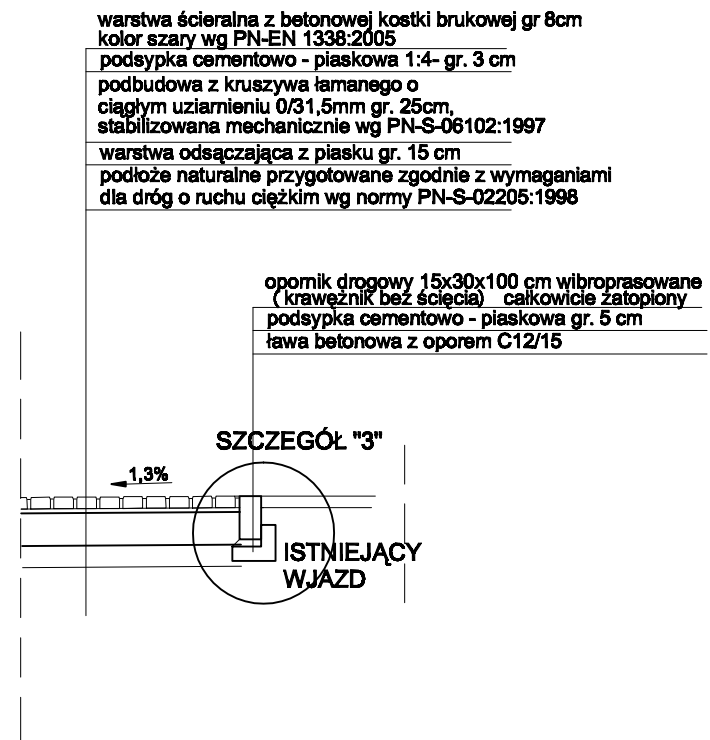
warstwa ścieralna z betonowej kostki brukowej gr 8cm kolor szary wg PN-EN 1338:2005

podsypka cementowo - piaskowa 1:4- gr. 3 cm

podbudowa z kruszywa łamanego o ciągłym uziarnieniu 0/31,5mm gr. 25cm, stabilizowana mechanicznie wg PN-S-06102:1997

warstwa odsączająca z piasku gr. 15 cm

podłoże naturalne przygotowane zgodnie z wymaganiami dla dróg o ruchu ciężkim wg normy PN-S-02205:1998

opornik drogowy 15x30x100 cm wibroprasowane (krawężnik bez ścięcia) całkowicie zatopiony

podsypka cementowo - piaskowa gr. 5 cm

ława betonowa z oporem C12/15

SZCZEGÓŁ "3"

1,3%

ISTNIEJĄCY WJAZD